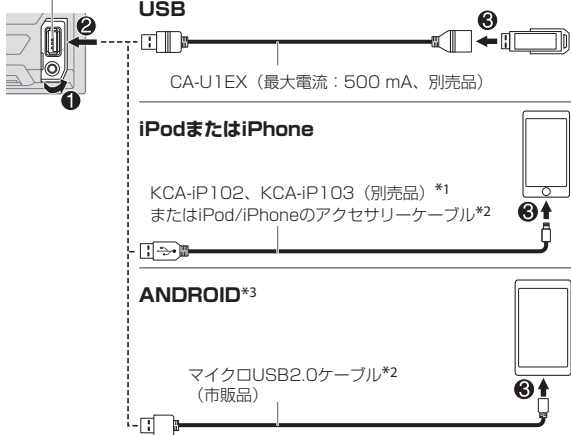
❷ ❸
USB
❶
CA-U1EX（最大電流：500 mA、別売品）

iPodまたはiPhone

KCA-iP102、KCA-iP103（別売品）$^{*1}$
またはiPod/iPhoneのアクセサリーケーブル$^{*2}$
❸

ANDROID$^{*3}$

マイクロUSB2.0ケーブル$^{*2}$
（市販品）
❸